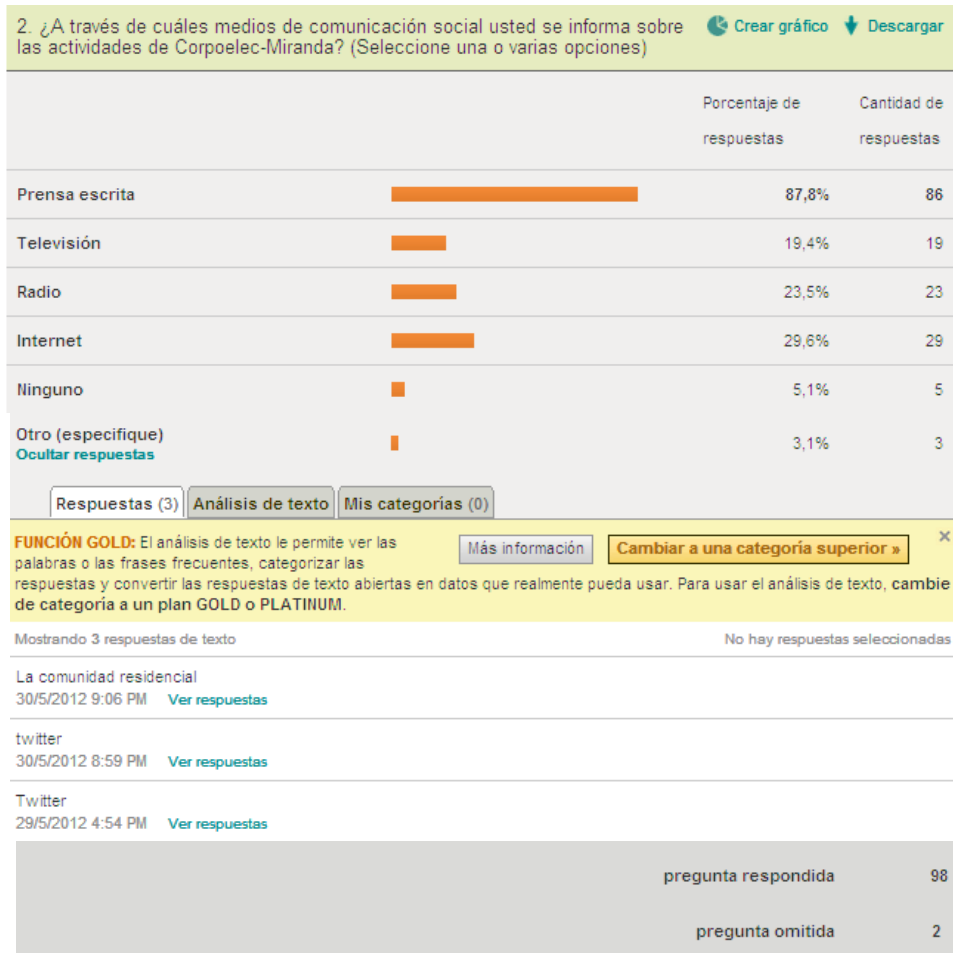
2. ¿A través de cuáles medios de comunicación social usted se informa sobre las actividades de Corpoelec-Miranda? (Seleccione una o varias opciones)

Crear gráfico Descargar

| | Porcentaje de respuestas | Cantidad de respuestas |
|---|---|---|
| Prensa escrita | 87,8% | 86 |
| Televisión | 19,4% | 19 |
| Radio | 23,5% | 23 |
| Internet | 29,6% | 29 |
| Ninguno | 5,1% | 5 |
| Otro (especifique) Ocultar respuestas | 3,1% | 3 |

Respuestas (3) Análisis de texto Mis categorías (0)

FUNCIÓN GOLD: El análisis de texto le permite ver las palabras o las frases frecuentes, categorizar las respuestas y convertir las respuestas de texto abiertas en datos que realmente pueda usar. Para usar el análisis de texto, cambie de categoría a un plan GOLD o PLATINUM.

Más información Cambiar a una categoría superior »

×

Mostrando 3 respuestas de texto

No hay respuestas seleccionadas

La comunidad residencial
30/5/2012 9:06 PM Ver respuestas

twitter
30/5/2012 8:59 PM Ver respuestas

Twitter
29/5/2012 4:54 PM Ver respuestas

pregunta respondida 98

pregunta omitida 2